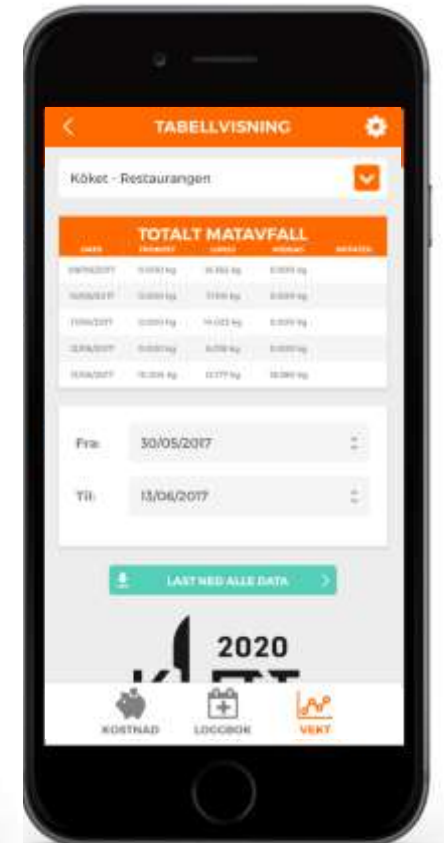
TABELLVISNING

Köket - Restaurangen

TOTALT MATAVFALL

| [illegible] | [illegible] | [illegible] | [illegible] | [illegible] |
|---|---|---|---|---|
| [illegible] | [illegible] kg | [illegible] kg | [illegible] kg | |
| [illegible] | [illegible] kg | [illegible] kg | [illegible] kg | |
| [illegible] | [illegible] kg | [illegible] kg | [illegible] kg | |
| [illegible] | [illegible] kg | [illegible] kg | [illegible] kg | |
| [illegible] | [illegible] kg | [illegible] kg | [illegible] kg | |

Fra: 30/05/2017

Til: 13/06/2017

LAST NED ALLE DATA

2020

KOSTNAD LOGGBOK VEKT